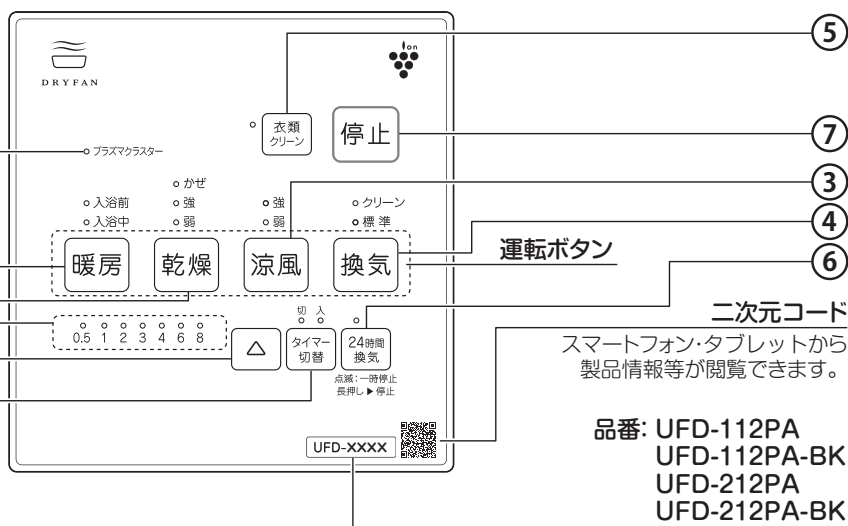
DRYFAN

ion

⑤

衣類
クリーン

停止

⑦

プラズマクラスター

かぜ
入浴前 強 強 クリーン
入浴中 弱 弱 標 準

③

④

暖房 乾燥 涼風 換気

運転ボタン

⑥

切 入

0.5 1 2 3 4 6 8

△

タイマー
切替

24時間
換気

点滅：一時停止
長押し ▶ 停止

二次元コード

スマートフォン・タブレットから製品情報等が閲覧できます。

品番: UFD-112PA
UFD-112PA-BK
UFD-212PA
UFD-212PA-BK

UFD-XXXX